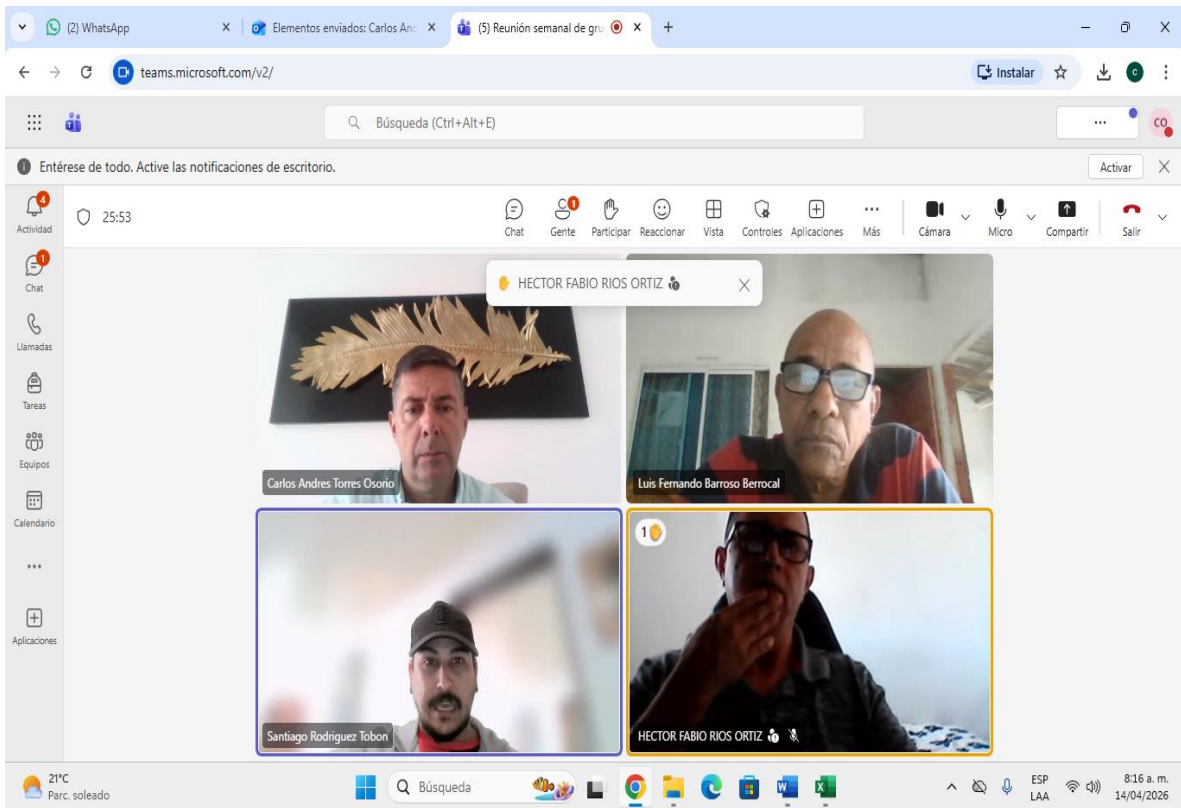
(2) WhatsApp
Elementos enviados: Carlos And
(5) Reunión semanal de gru
teams.microsoft.com/v2/
Instalar
Búsqueda (Ctrl+Alt+E)
CO
Entérese de todo. Active las notificaciones de escritorio.
Activar
4
Actividad
1
Chat
Llamadas
Tareas
Equipos
Calendario
...
Aplicaciones
25:53
Chat
1
Gente
Participar
Reaccionar
Vista
Controles
Aplicaciones
...
Más
Cámara
Micro
Compartir
Salir
HECTOR FABIO RIOS ORTIZ
Carlos Andres Torres Osorio
Luis Fernando Barroso Berrocal
1
Santiago Rodriguez Tobon
HECTOR FABIO RIOS ORTIZ
21°C
Parc. soleado
Búsqueda
ESP
LAA
8:16 a. m.
14/04/2026